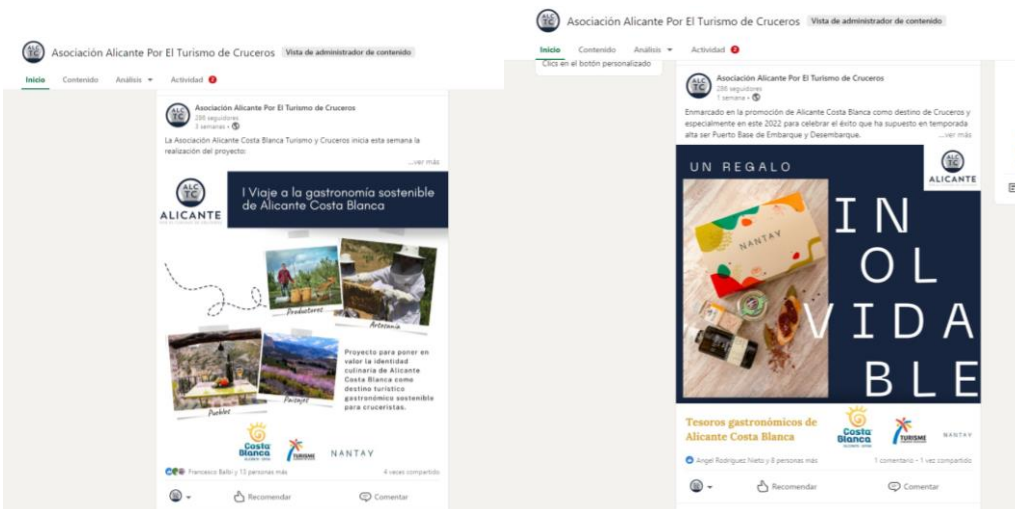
Asociación Alicante Por El Turismo de Cruceros Vista de administrador de contenido

Inicio Contenido Análisis Actividad

Asociación Alicante Por El Turismo de Cruceros
286 seguidores
3 semanas •

La Asociación Alicante Costa Blanca Turismo y Cruceros inicia esta semana la realización del proyecto:
...ver más

ALC TC
ALICANTE

I Viaje a la gastronomía sostenible de Alicante Costa Blanca

Productores
Artesanía
Pueblos
Paisajes

Proyecto para poner en valor la identidad culinaria de Alicante Costa Blanca como destino turístico gastronómico sostenible para cruceristas.

Costa Blanca
Turisme
NANTAY

Francesco Balbi y 13 personas más
4 veces compartido

Recomendar
Comentar

Asociación Alicante Por El Turismo de Cruceros Vista de administrador de contenido

Inicio Contenido Análisis Actividad

Clics en el botón personalizado

Asociación Alicante Por El Turismo de Cruceros
286 seguidores
1 semana •

Enmarcado en la promoción de Alicante Costa Blanca como destino de Cruceros y especialmente en este 2022 para celebrar el éxito que ha supuesto en temporada alta ser Puerto Base de Embarque y Desembarque.
...ver más

UN REGALO
ALC TC
ALICANTE
NANTAY
IN
OL
VIDA
BLE

Tesoros gastronómicos de Alicante Costa Blanca
Costa Blanca
Turisme
NANTAY

Angel Rodriguez Nieto y 8 personas más
1 comentario • 1 vez compartido

Recomendar
Comentar